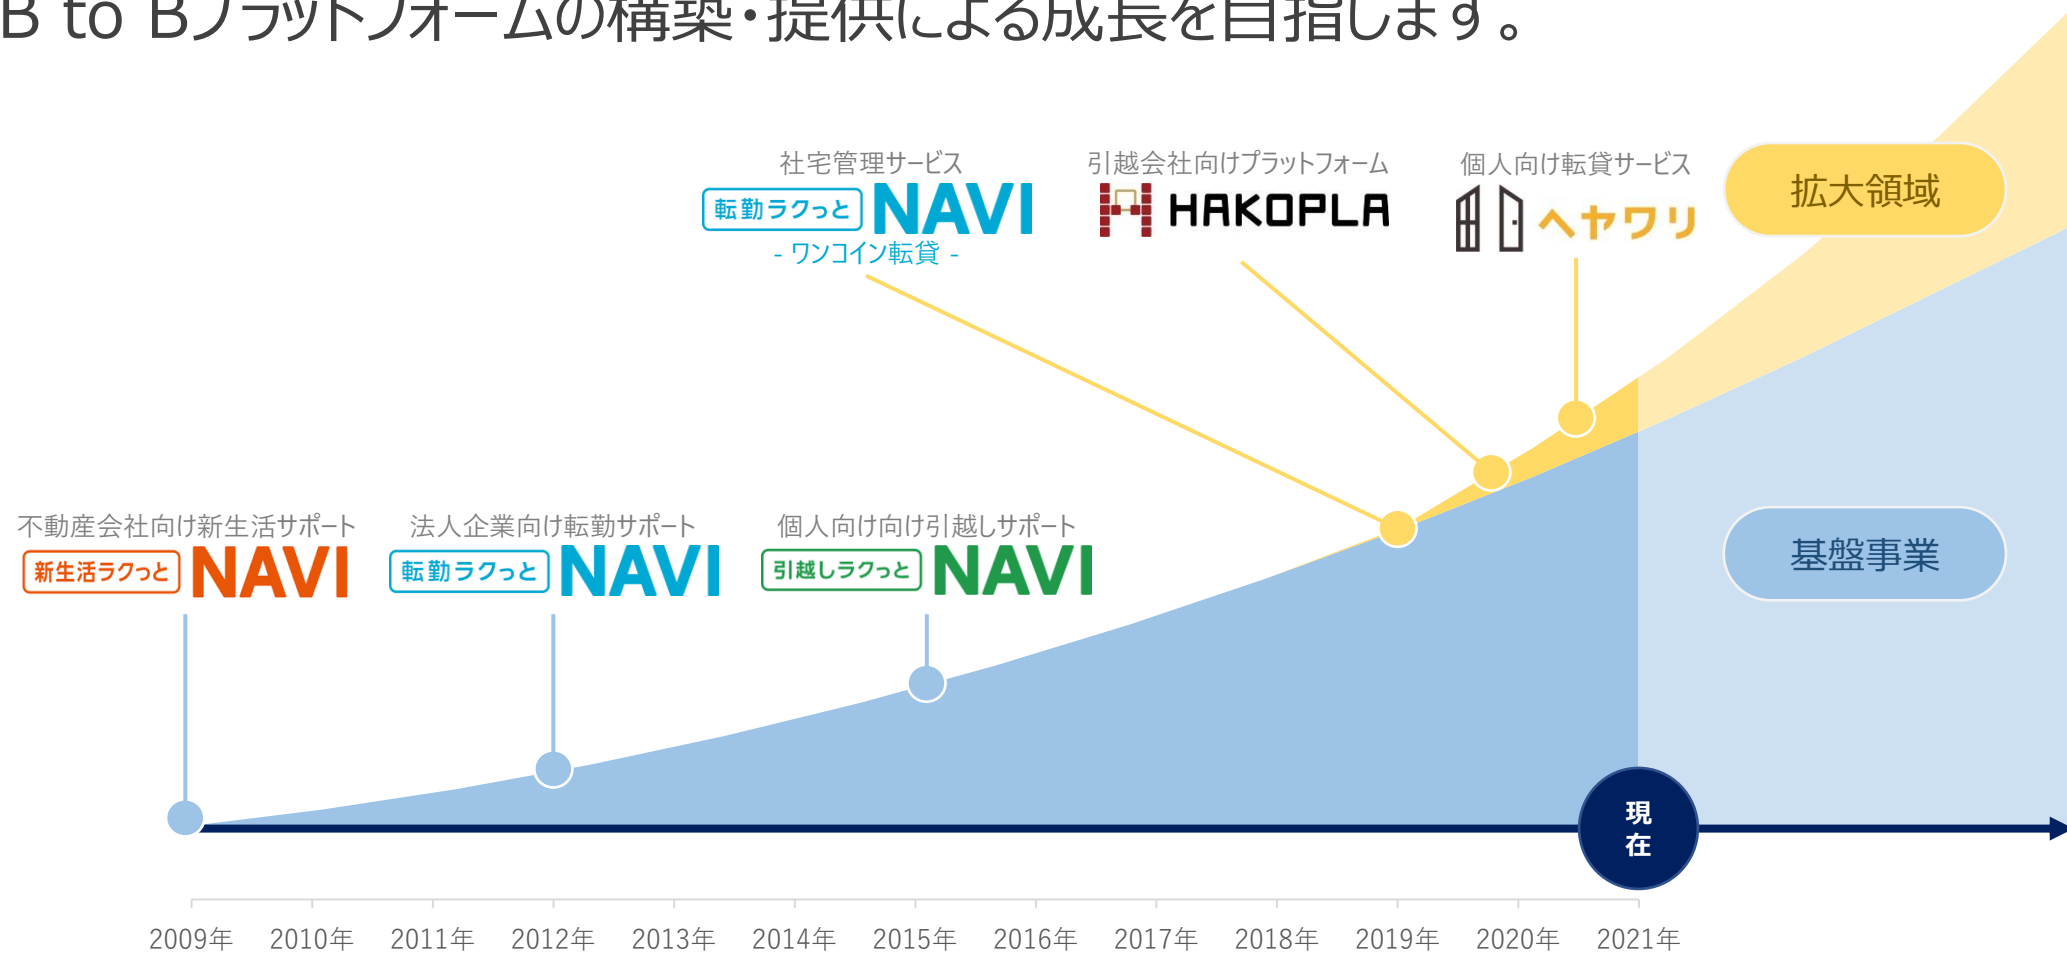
B to Bプラットフォームの構築・提供による成長を目指します。

社宅管理サービス
転勤ラクっと NAVI
- ワンコイン転貸 -

引越会社向けプラットフォーム
HAKOPLA

個人向け転貸サービス
ヘヤワリ

拡大領域

基盤事業

不動産会社向け新生活サポート
新生活ラクっと NAVI

法人企業向け転勤サポート
転勤ラクっと NAVI

個人向け向け引越しサポート
引越しラクっと NAVI

現在

2009年 2010年 2011年 2012年 2013年 2014年 2015年 2016年 2017年 2018年 2019年 2020年 2021年